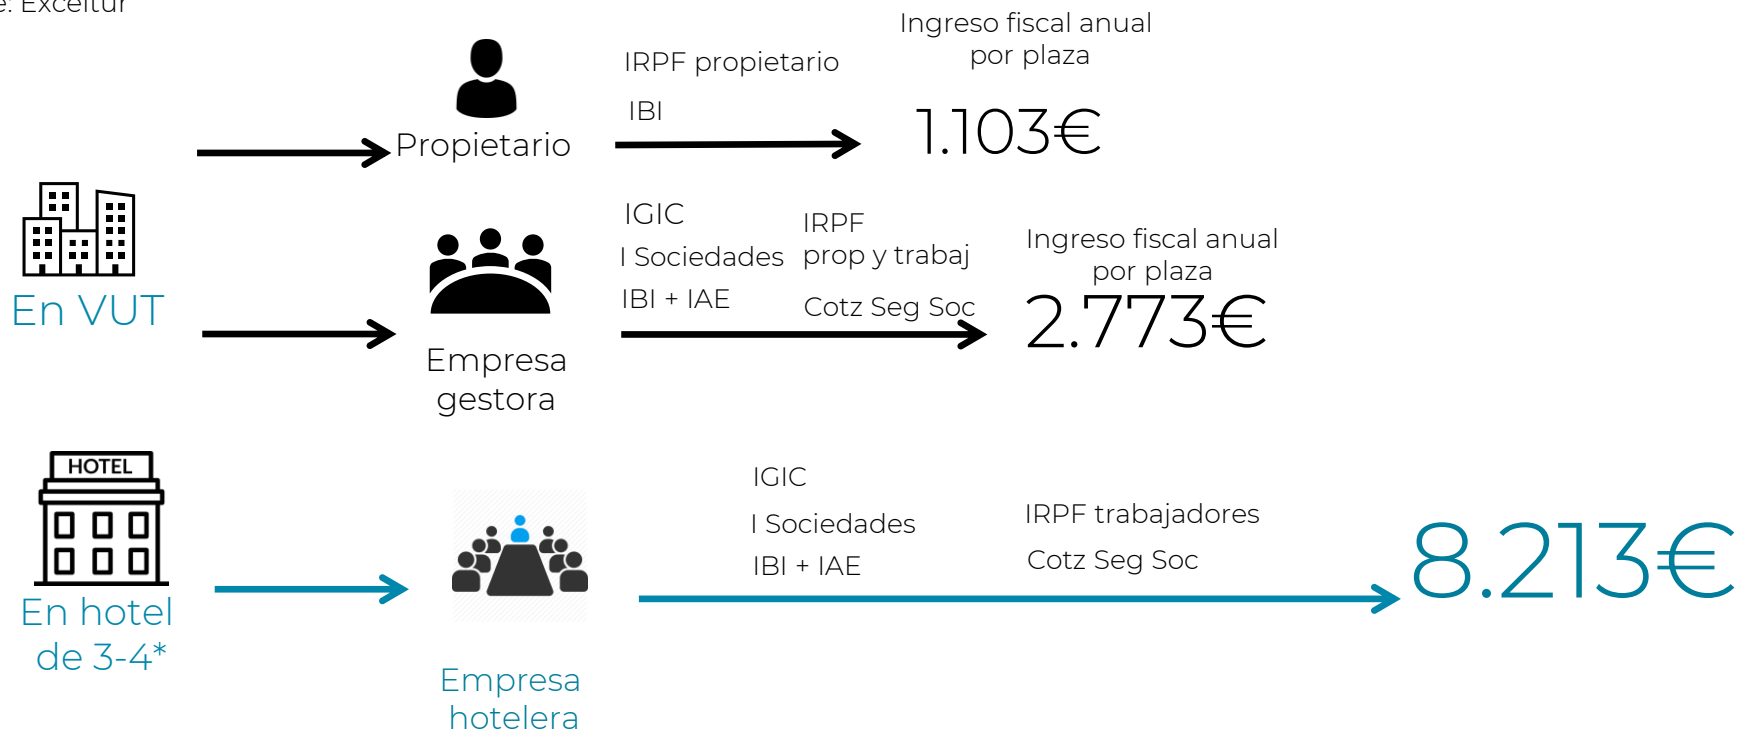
e: Exceltur

Ingreso fiscal anual por plaza

IRPF propietario

IBI

Propietario

1.103€

En VUT

IGIC

I Sociedades

IBI + IAE

IRPF prop y trabaj

Cotz Seg Soc

Ingreso fiscal anual por plaza

2.773€

Empresa gestora

HOTEL

En hotel de 3-4*

Empresa hotelera

IGIC

I Sociedades

IBI + IAE

IRPF trabajadores

Cotz Seg Soc

8.213€